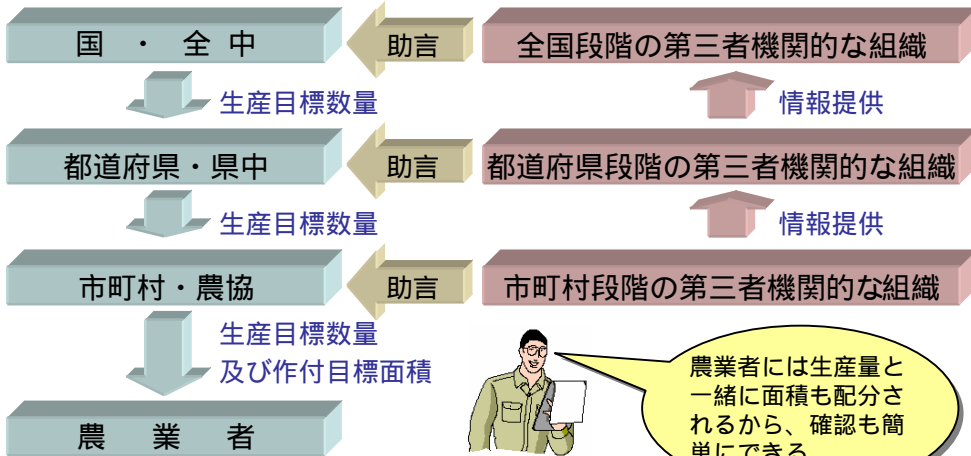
国 ・ 全 中

助言

全国段階の第三者機関的な組織

生産目標数量

情報提供

都道府県・県中

助言

都道府県段階の第三者機関的な組織

生産目標数量

情報提供

市町村・農協

助言

市町村段階の第三者機関的な組織

生産目標数量
及び作付目標面積

農 業 者

農業者には生産量と一緒に面積も配分されるから、確認も簡単にできる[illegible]